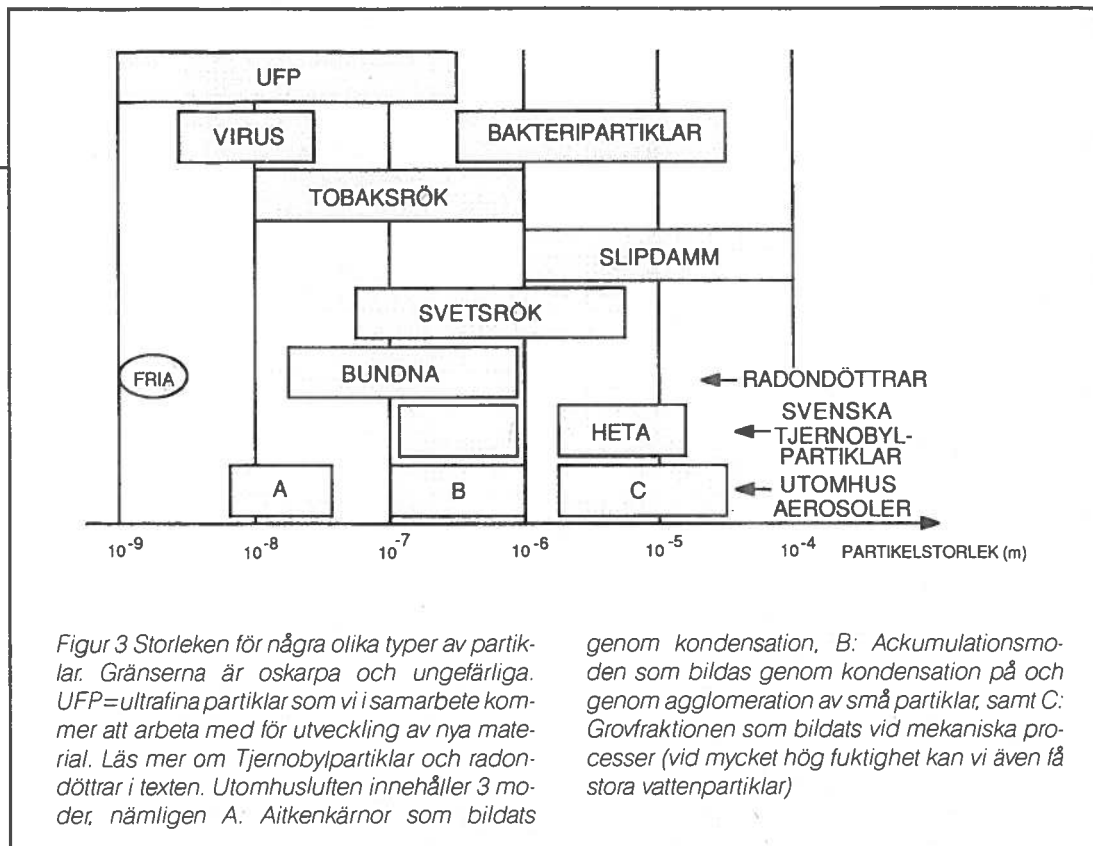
UFP

VIRUS

BAKTERIPARTIKLAR

TOBAKSRÖK

SLIPDAMM

SVETSRÖK

FRIA

BUNDNA

RADONDÖTTRAR

HETA

SVENSKA TJERNOBYLPARTIKLAR

A

B

C

UTOMHUS AEROSOLER

$10^{-9}$ $10^{-8}$ $10^{-7}$ $10^{-6}$ $10^{-5}$ $10^{-4}$ PARTIKELSTORLEK (m)

Figur 3 Storleken för några olika typer av partiklar. Gränserna är oskarpa och ungefärliga. UFP=ultrafina partiklar som vi i samarbete kommer att arbeta med för utveckling av nya material. Läs mer om Tjernobylpartiklar och radondöttrar i texten. Utomhusluften innehåller 3 moder, nämligen A: Aitkenkärnor som bildats genom kondensation, B: Ackumulationsmoden som bildas genom kondensation på och genom agglomeration av små partiklar, samt C: Grovfraktionen som bildats vid mekaniska processer (vid mycket hög fuktighet kan vi även få stora vattenpartiklar)